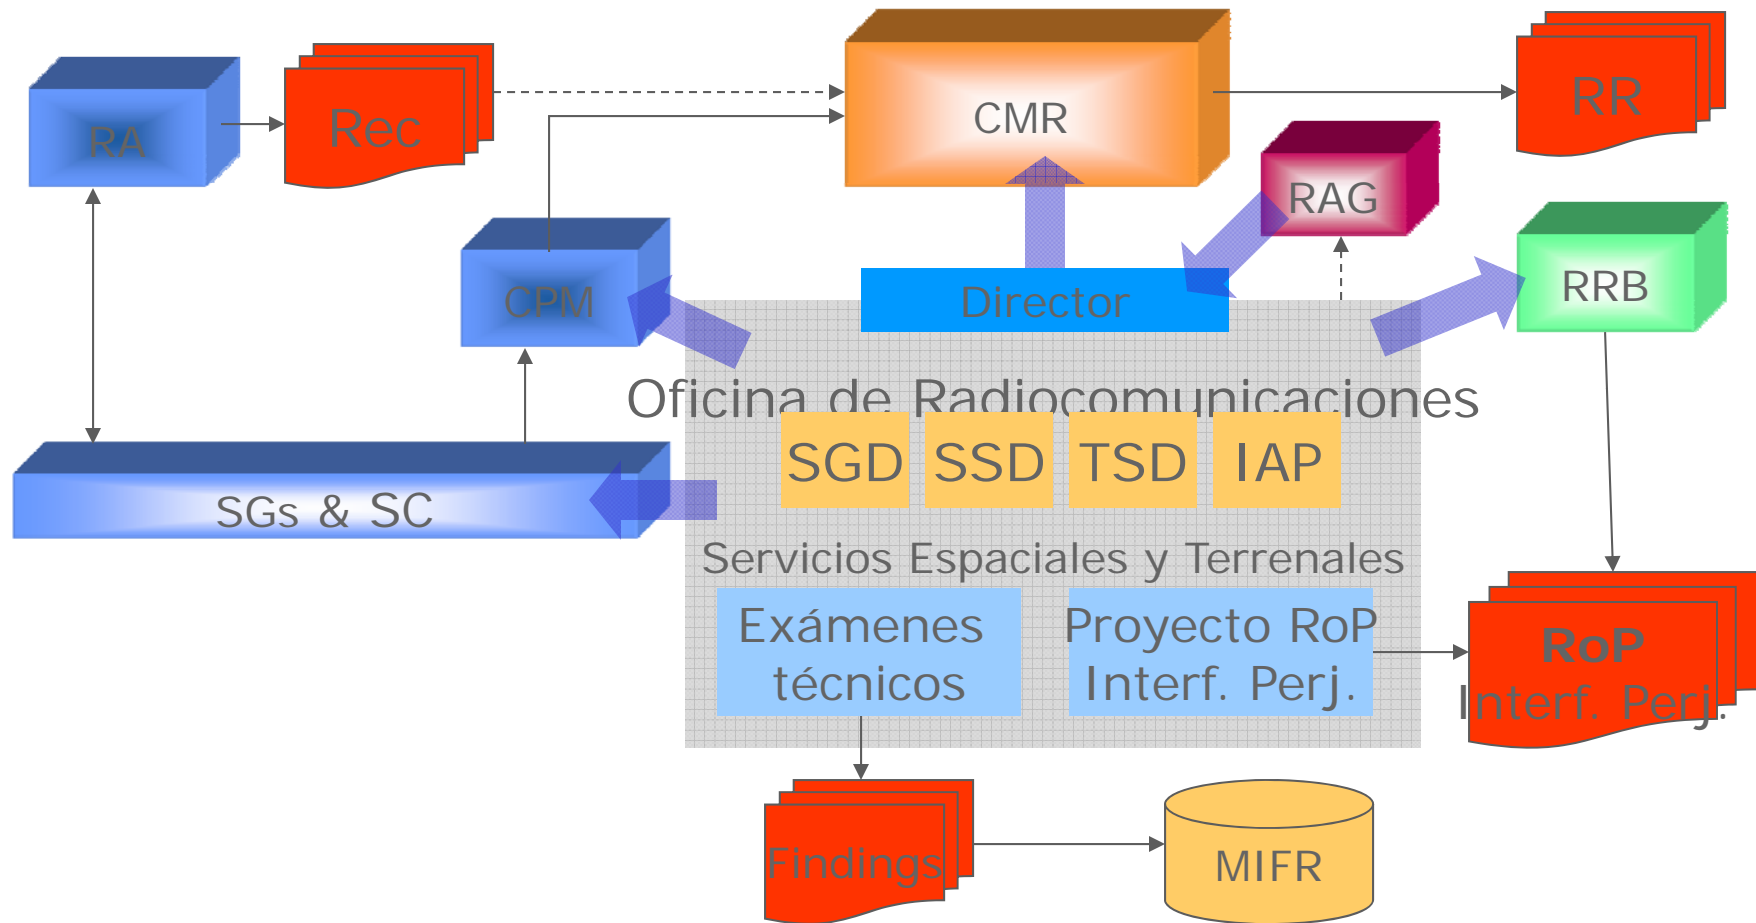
RA

Rec

CMR

RR

RAG

CPM

Director

RRB

Oficina de Radiocomunicaciones

SGD SSD TSD IAP

SGs & SC

Servicios Espaciales y Terrenales

Exámenes técnicos

Proyecto RoP Interf. Perj.

RoP Interf. Perj.

Findings

MIFR